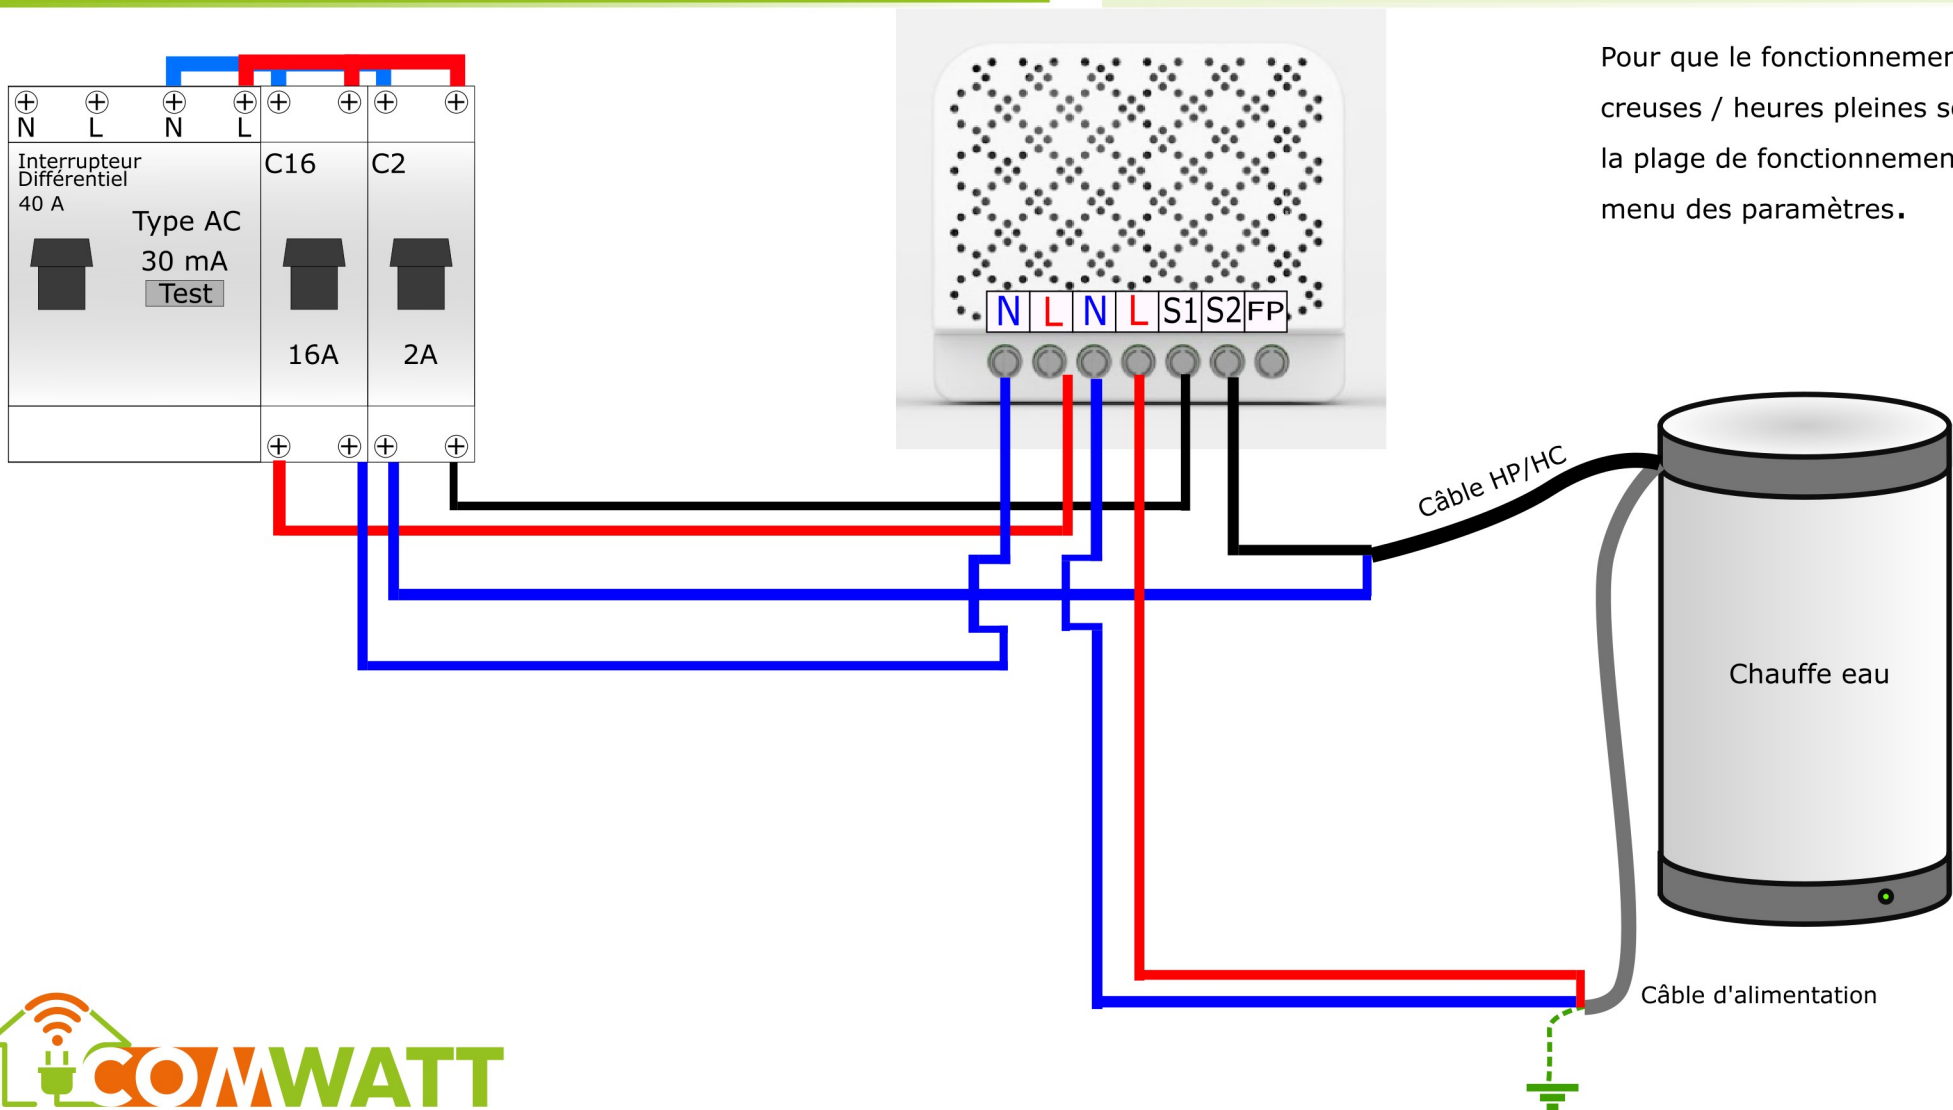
N L N L

Interrupteur Différentiel
40 A
Type AC
30 mA
Test

C16
16A

C2
2A

N L N L S1 S2 FP

Pour que le fonctionnemer
creuses / heures pleines s
la plage de fonctionnemen
menu des paramètres.

Câble HP/HC

Chauffe eau

Câble d'alimentation

COMWATT